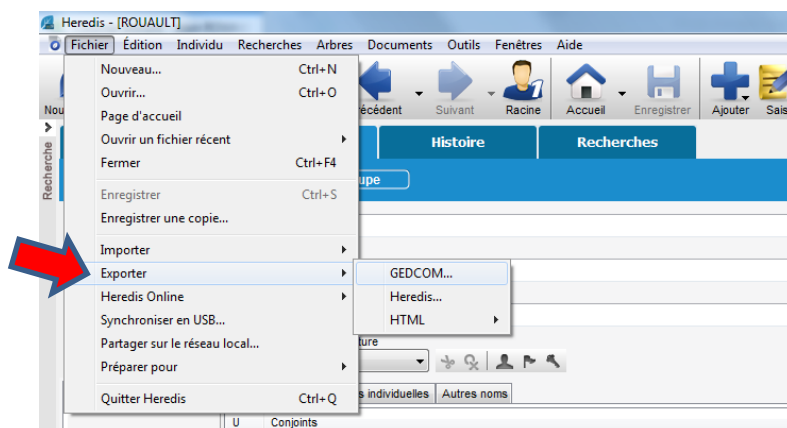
Heredis - [ROUAULT]

Fichier Édition Individu Recherches Arbres Documents Outils Fenêtres Aide

Nouveau... Ctrl+N
Ouvrir... Ctrl+O
Page d'accueil
Ouvrir un fichier récent
Fermer Ctrl+F4
Enregistrer Ctrl+S
Enregistrer une copie...
Importer
Exporter
Heredis Online
Synchroniser en USB...
Partager sur le réseau local...
Préparer pour
Quitter Heredis Ctrl+Q

GEDCOM...
Heredis...
HTML

Nou
Recherche
récédent Suivant Racine Accueil Enregistrer Ajouter Sais
Histoire Recherches
upe
ture
s individuelles Autres noms
U Conjoints